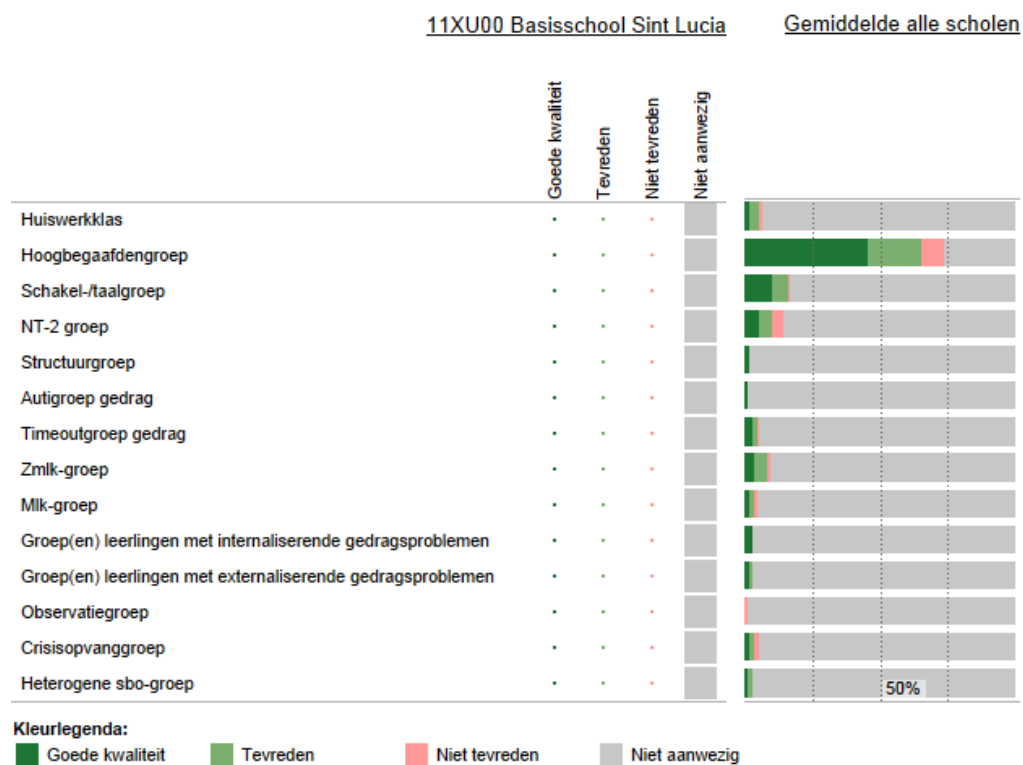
11XU00 Basisschool Sint Lucia

Gemiddelde alle scholen

| | Goede kwaliteit | Tevreden | Niet tevreden | Niet aanwezig |
|---|---|---|---|---|
| Huiswerkklas | . | . | . | |
| Hoogbegaafdengroep | . | . | . | |
| Schakel-/taalgroep | . | . | . | |
| NT-2 groep | . | . | . | |
| Structuurgroep | . | . | . | |
| Autigroep gedrag | . | . | . | |
| Timeoutgroep gedrag | . | . | . | |
| Zmlk-groep | . | . | . | |
| Mlk-groep | . | . | . | |
| Groep(en) leerlingen met internaliserende gedragsproblemen | . | . | . | |
| Groep(en) leerlingen met externaliserende gedragsproblemen | . | . | . | |
| Observatiegroep | . | . | . | |
| Crisisopvanggroep | . | . | . | |
| Heterogene sbo-groep | . | . | . | |

50%

Kleurlegenda:
Goede kwaliteit
Tevreden
Niet tevreden
Niet aanwezig